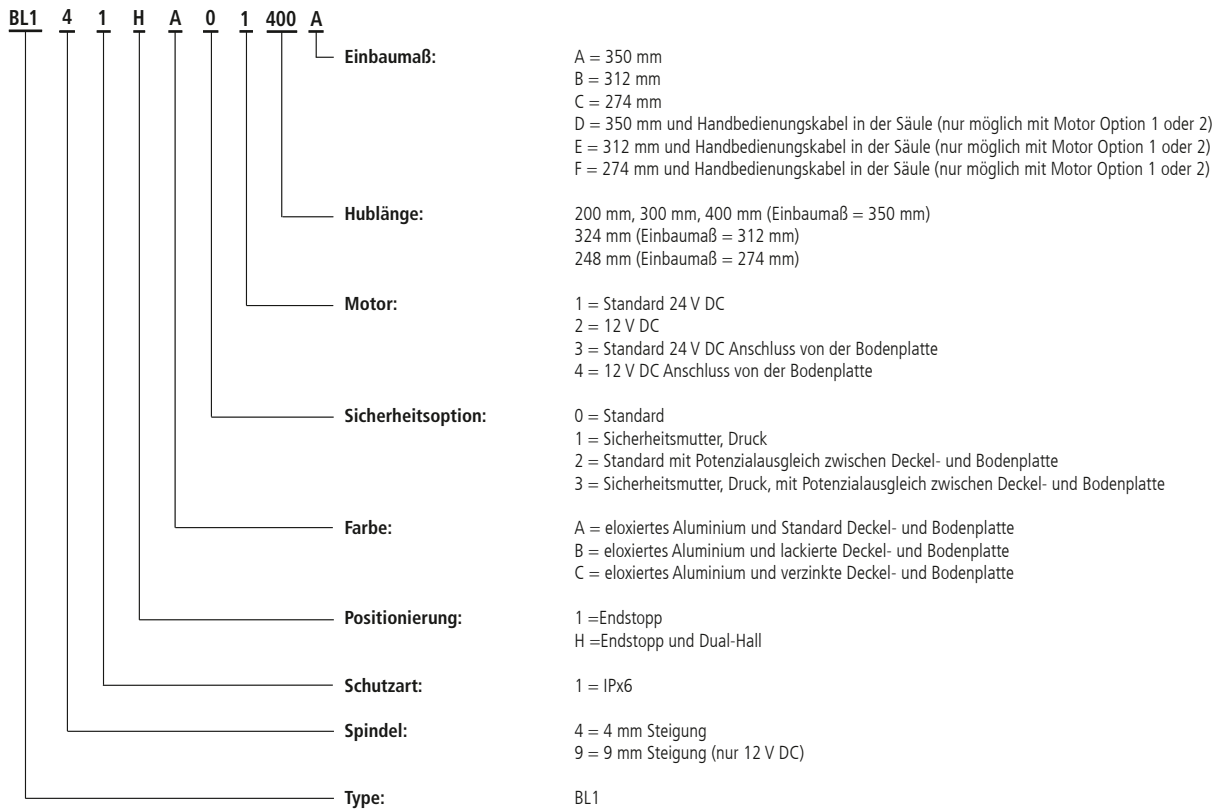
BL1 4 1 H A 0 1 400 A

Einbaumaß: A = 350 mm
B = 312 mm
C = 274 mm
D = 350 mm und Handbedienungskabel in der Säule (nur möglich mit Motor Option 1 oder 2)
E = 312 mm und Handbedienungskabel in der Säule (nur möglich mit Motor Option 1 oder 2)
F = 274 mm und Handbedienungskabel in der Säule (nur möglich mit Motor Option 1 oder 2)

Hublänge: 200 mm, 300 mm, 400 mm (Einbaumaß = 350 mm)
324 mm (Einbaumaß = 312 mm)
248 mm (Einbaumaß = 274 mm)

Motor: 1 = Standard 24 V DC
2 = 12 V DC
3 = Standard 24 V DC Anschluss von der Bodenplatte
4 = 12 V DC Anschluss von der Bodenplatte

Sicherheitsoption: 0 = Standard
1 = Sicherheitsmutter, Druck
2 = Standard mit Potenzialausgleich zwischen Deckel- und Bodenplatte
3 = Sicherheitsmutter, Druck, mit Potenzialausgleich zwischen Deckel- und Bodenplatte

Farbe: A = eloxiertes Aluminium und Standard Deckel- und Bodenplatte
B = eloxiertes Aluminium und lackierte Deckel- und Bodenplatte
C = eloxiertes Aluminium und verzinkte Deckel- und Bodenplatte

Positionierung: 1 =Endstopp
H =Endstopp und Dual-Hall

Schutzart: 1 = IPx6

Spindel: 4 = 4 mm Steigung
9 = 9 mm Steigung (nur 12 V DC)

Type: BL1